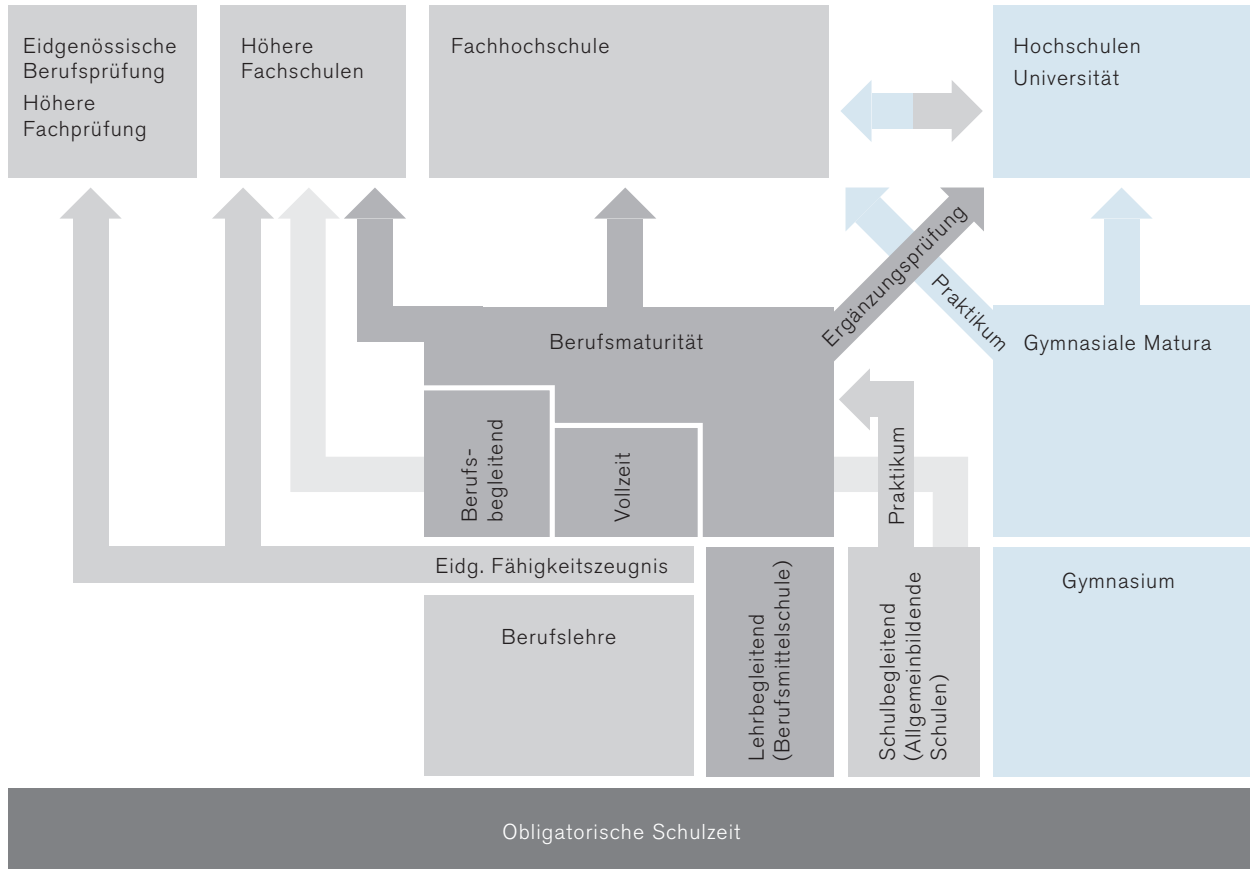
Eidgenössische Berufsprüfung
Höhere Fachprüfung

Höhere Fachschulen

Fachhochschule

Hochschulen
Universität

Ergänzungsprüfung

Praktikum

Berufsmaturität

Gymnasiale Matura

Berufsbegleitend

Vollzeit

Praktikum

Eidg. Fähigkeitszeugnis

Berufslehre

Lehrbegleitend (Berufsmittelschule)

Schulbegleitend (Allgemeinbildende Schulen)

Gymnasium

Obligatorische Schulzeit